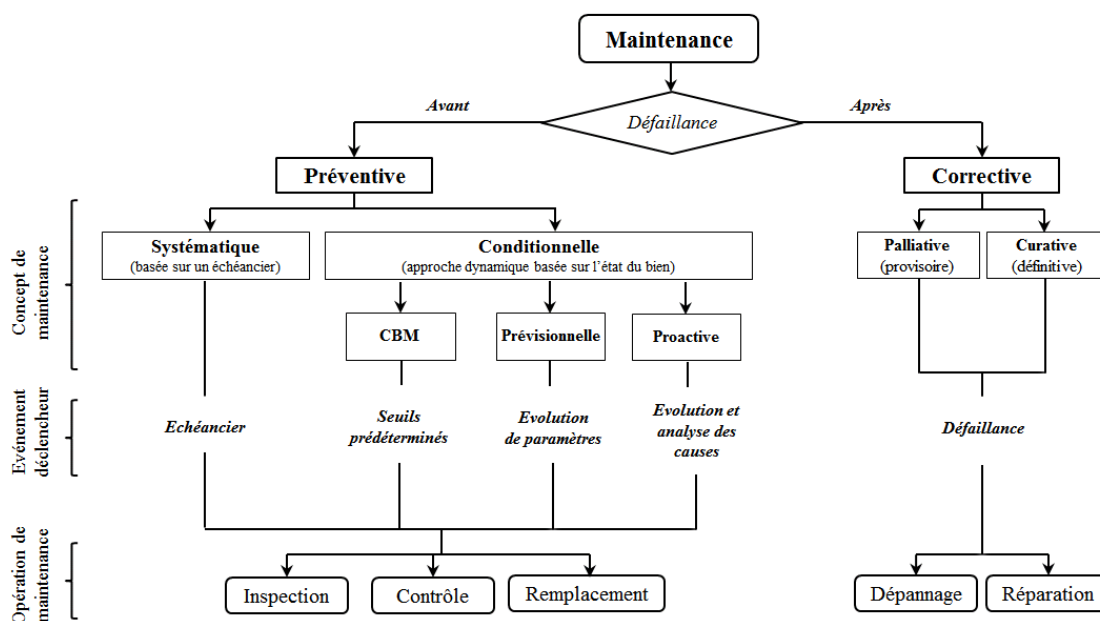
Maintenance

Avant

Défaillance

Après

Préventive

Corrective

Concept de maintenance

Systématique
(basée sur un échéancier)

Conditionnelle
(approche dynamique basée sur l'état du bien)

Palliative
(provisoire)

Curative
(définitive)

CBM

Prévisionnelle

Proactive

Evénement déclencheur

Echéancier

Seuils prédéterminés

Evolution de paramètres

Evolution et analyse des causes

Défaillance

Opération de maintenance

Inspection

Contrôle

Remplacement

Dépannage

Réparation